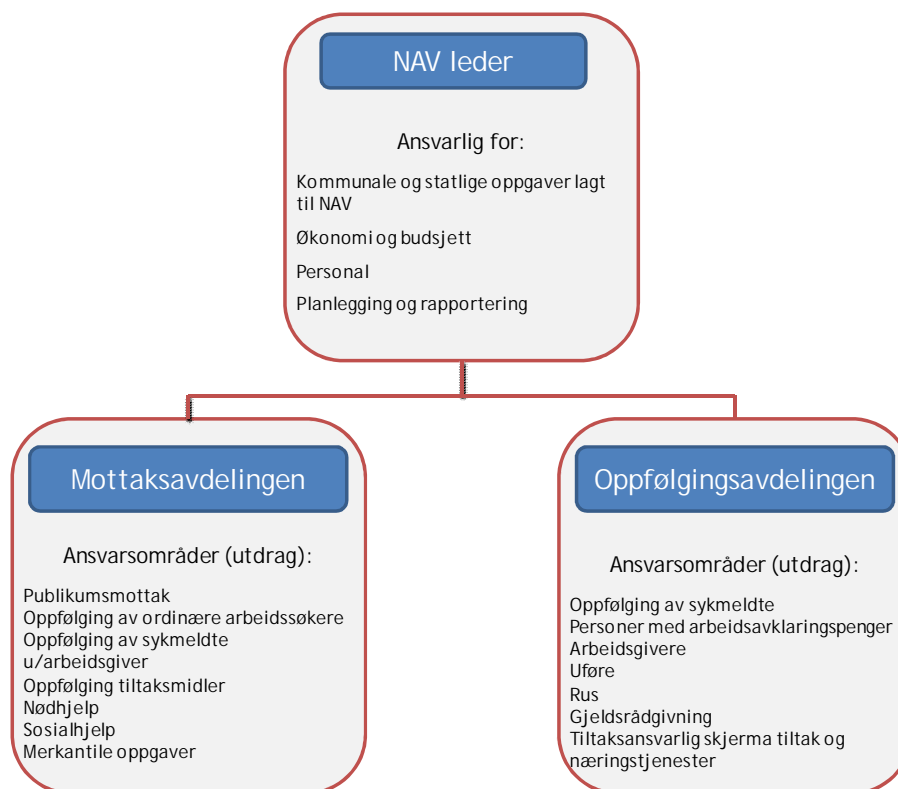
NAV leder

Ansvarlig for:

Kommunale og statlige oppgaver lagt til NAV

Økonomi og budsjett

Personal

Planlegging og rapportering

Mottaksavdelingen

Ansvarsområder (utdrag):

Publikumsmottak
Oppfølging av ordinære arbeidssøkere
Oppfølging av sykmeldte u/arbeidsgiver
Oppfølging tiltaksmidler
Nødhjelp
Sosialhjelp
Merkantile oppgaver

Oppfølgingsavdelingen

Ansvarsområder (utdrag):

Oppfølging av sykmeldte
Personer med arbeidsavklaringspenger
Arbeidsgivere
Uføre
Rus
Gjeldsrådgivning
Tiltaksansvarlig skjerma tiltak og næringstjenester